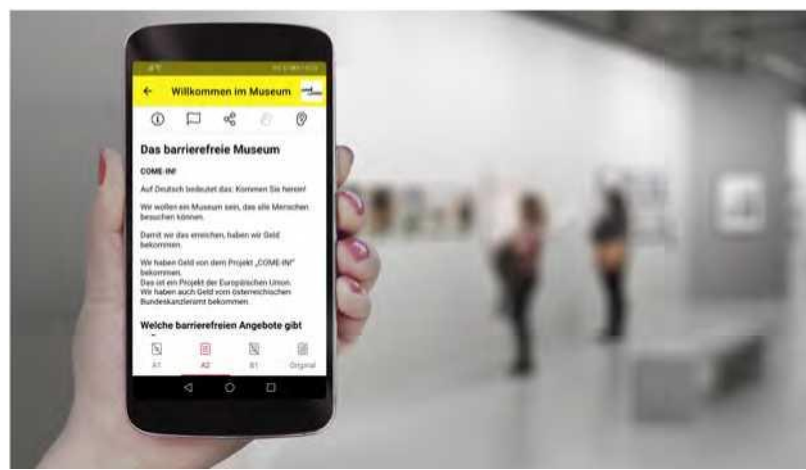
← Willkommen im Museum

Das barrierefreie Museum

COME-IN!

Auf Deutsch bedeutet das: Kommen Sie herein!

Wir wollen ein Museum sein, das alle Menschen besuchen können.

Damit wir das erreichen, haben wir Geld bekommen.

Wir haben Geld von dem Projekt „COME-IN!" bekommen.
Das ist ein Projekt der Europäischen Union.
Wir haben auch Geld vom österreichischen Bundeskanzleramt bekommen.

Welche barrierefreien Angebote gibt

A1 A2 B1 Original